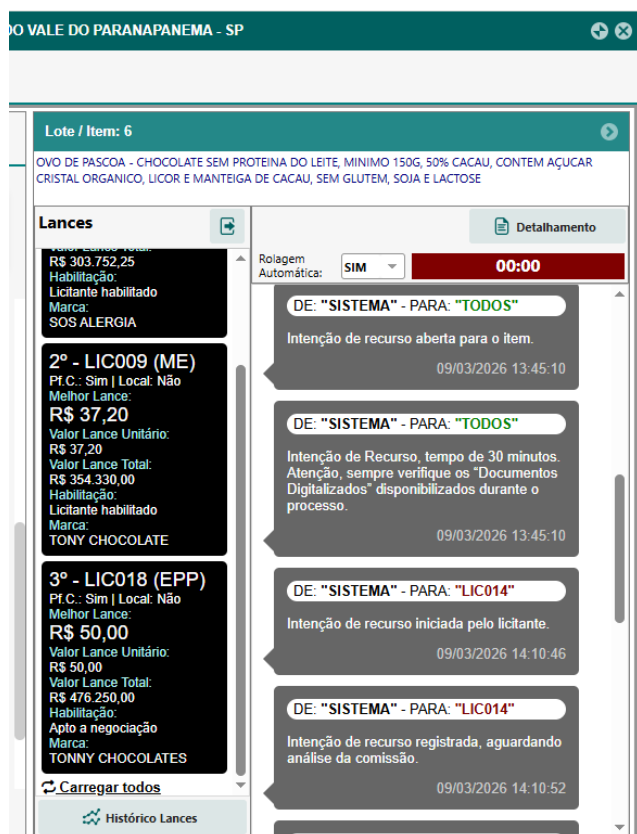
O VALE DO PARANAPANEMA - SP

Lote / Item: 6

OVO DE PASCOA - CHOCOLATE SEM PROTEINA DO LEITE, MINIMO 150G, 50% CACAU, CONTEM AÇUCAR CRISTAL ORGANICO, LICOR E MANTEIGA DE CACAU, SEM GLUTEM, SOJA E LACTOSE

Lances

Valor Lance Total:
R$ 303.752,25
Habilitação:
Licitante habilitado
Marca:
SOS ALERGIA

2º - LIC009 (ME)
Pf.C.: Sim | Local: Não
Melhor Lance:
R$ 37,20
Valor Lance Unitário:
R$ 37,20
Valor Lance Total:
R$ 354.330,00
Habilitação:
Licitante habilitado
Marca:
TONY CHOCOLATE

3º - LIC018 (EPP)
Pf.C.: Sim | Local: Não
Melhor Lance:
R$ 50,00
Valor Lance Unitário:
R$ 50,00
Valor Lance Total:
R$ 476.250,00
Habilitação:
Apto a negociação
Marca:
TONNY CHOCOLATES

Carregar todos

Histórico Lances

Detalhamento

Rolagem Automática: SIM

00:00

DE: "SISTEMA" - PARA: "TODOS"
Intenção de recurso aberta para o item.
09/03/2026 13:45:10

DE: "SISTEMA" - PARA: "TODOS"
Intenção de Recurso, tempo de 30 minutos. Atenção, sempre verifique os "Documentos Digitalizados" disponibilizados durante o processo.
09/03/2026 13:45:10

DE: "SISTEMA" - PARA: "LIC014"
Intenção de recurso iniciada pelo licitante.
09/03/2026 14:10:46

DE: "SISTEMA" - PARA: "LIC014"
Intenção de recurso registrada, aguardando análise da comissão.
09/03/2026 14:10:52